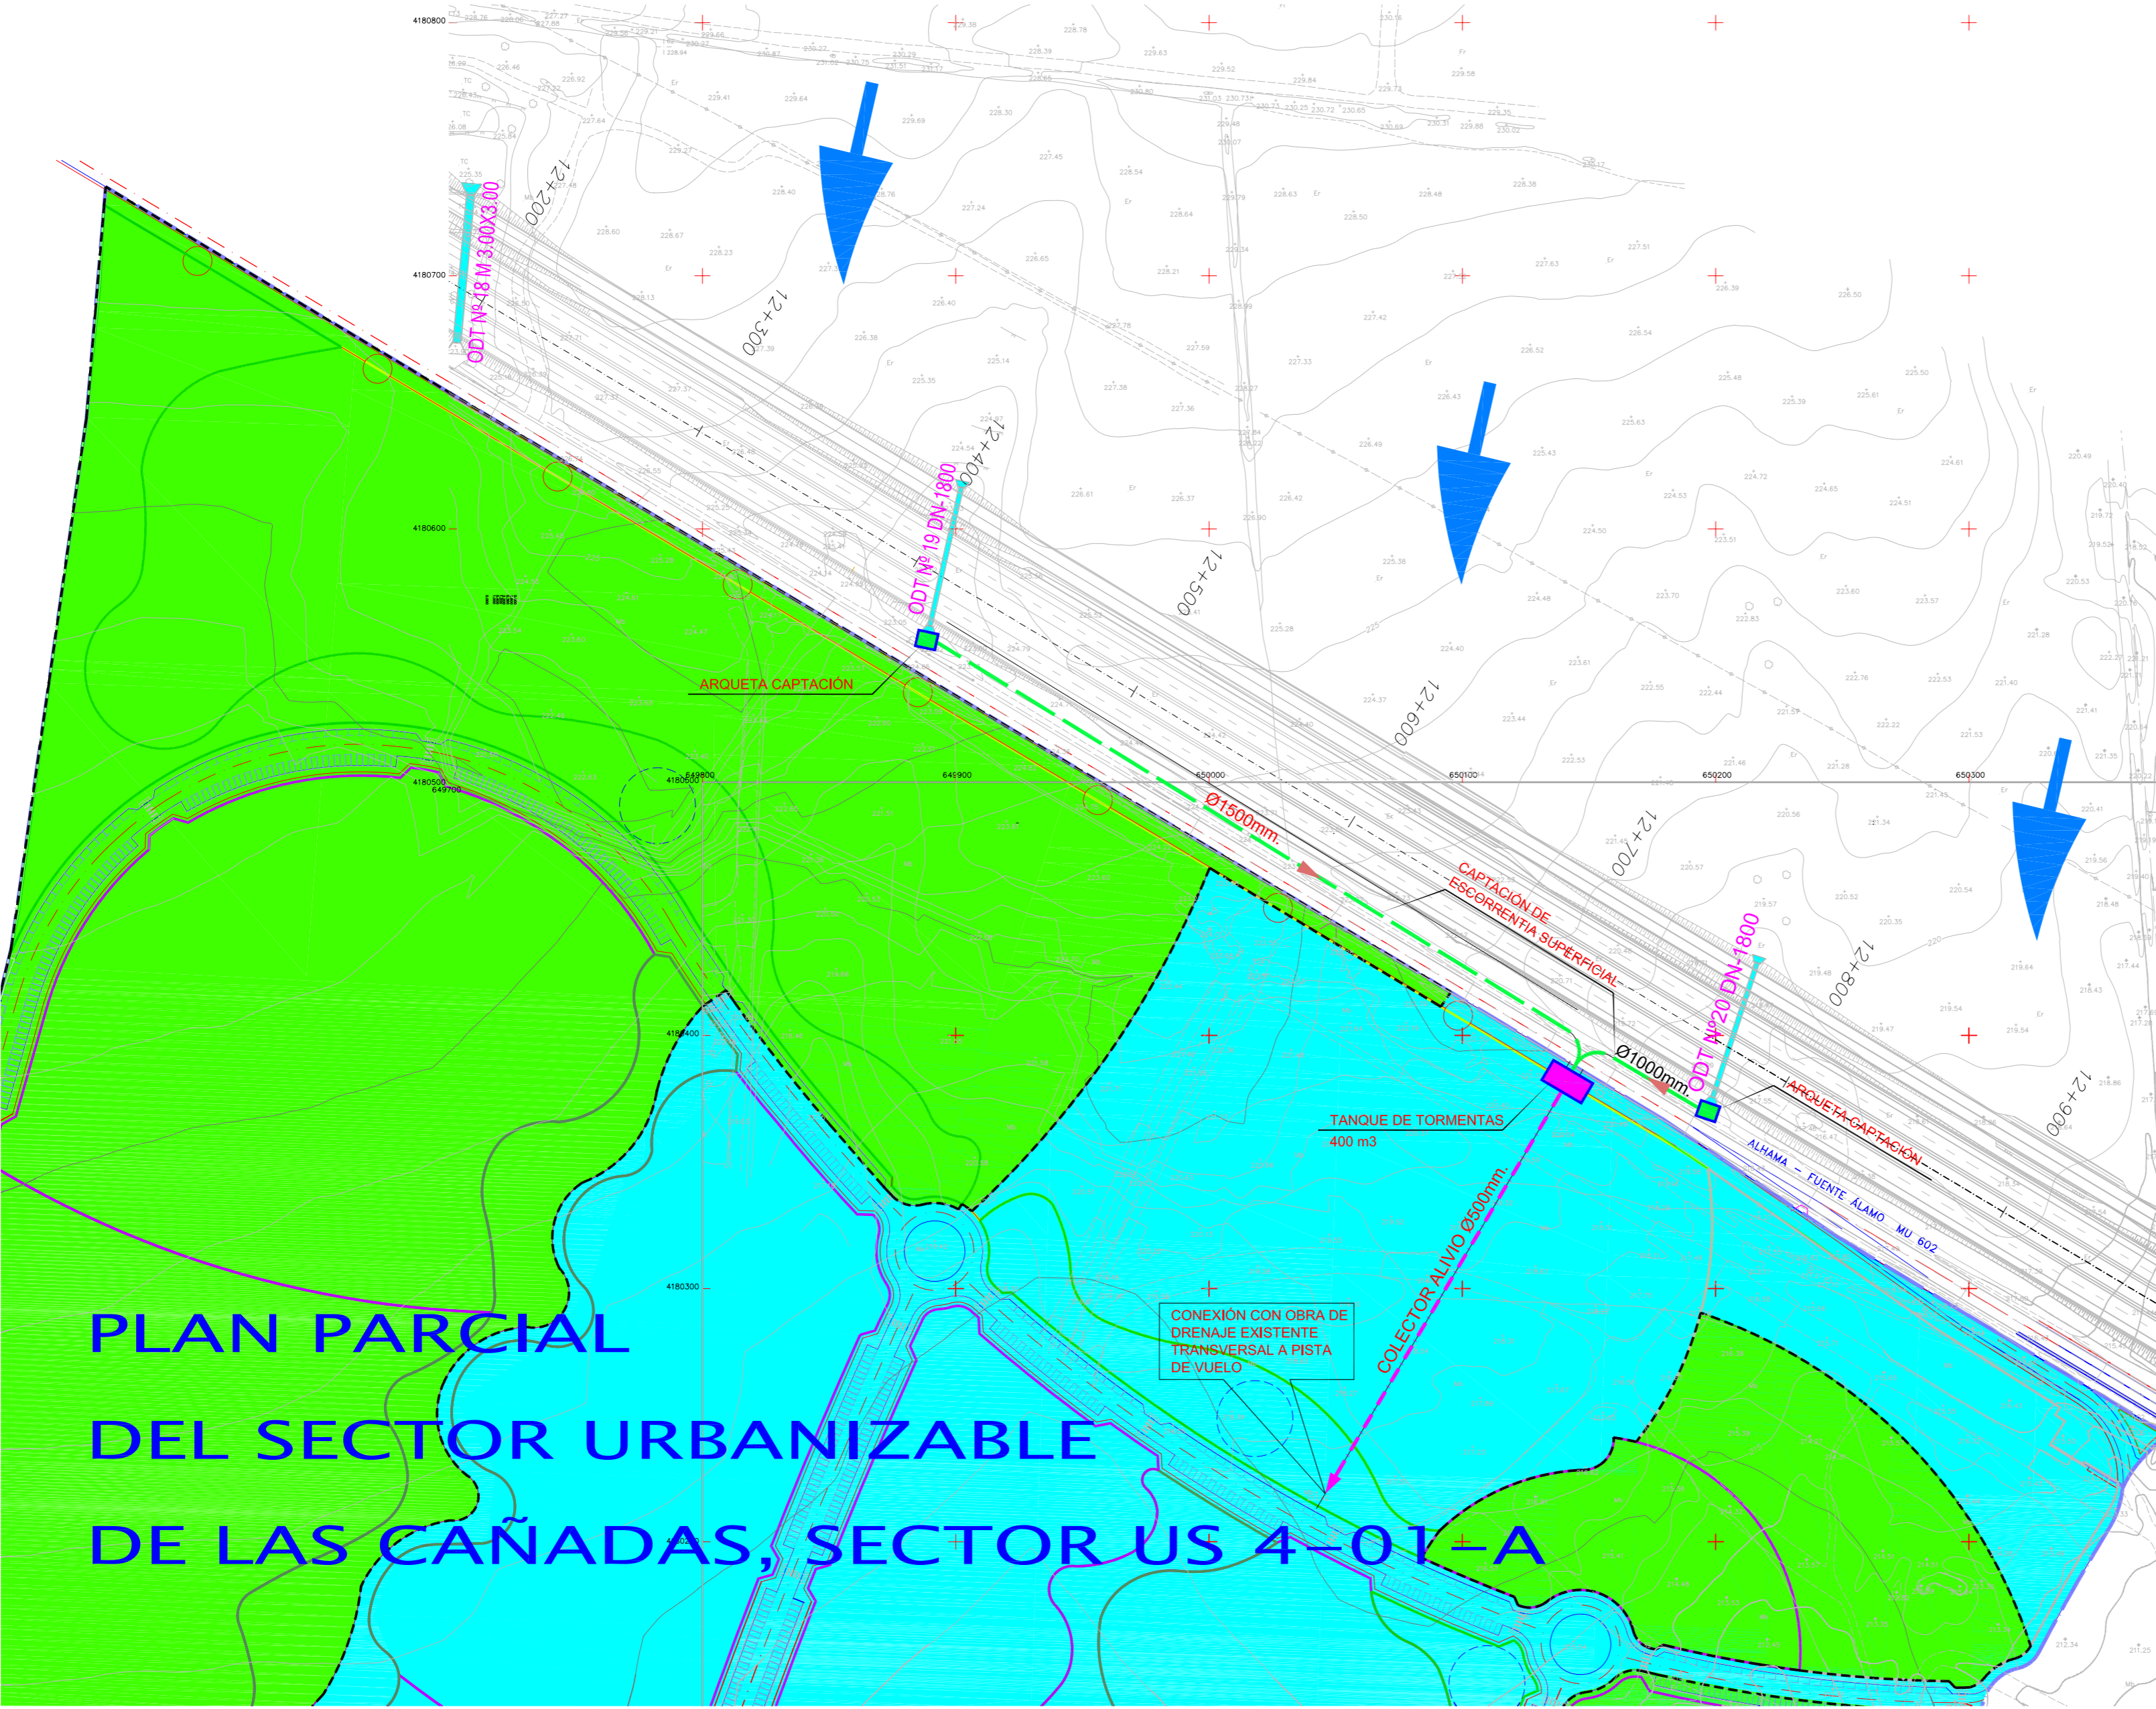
4180800

4180700

4180600

4180500

4180400

4180300

649700

649800

649900

650000

650100

650200

650300

12+200

12+300

12+400

12+500

12+600

12+700

12+800

12+900

ODT Nº18 M 3.00X3.00

ODT Nº 19 DN-1800

ODT Nº20 DN-1800

ARQUETA CAPTACIÓN

Ø1500mm.

CAPTACIÓN DE ESCORRENTIA SUPERFICIAL

Ø1000mm.

ARQUETA CAPTACIÓN

TANQUE DE TORMENTAS 400 m3

ALHAMA – FUENTE ÁLAMO MU 602

COLECTOR ALIVIO Ø500mm.

CONEXIÓN CON OBRA DE DRENAJE EXISTENTE TRANSVERSAL A PISTA DE VUELO

PLAN PARCIAL

DEL SECTOR URBANIZABLE

DE LAS CAÑADAS, SECTOR US 4–01–A